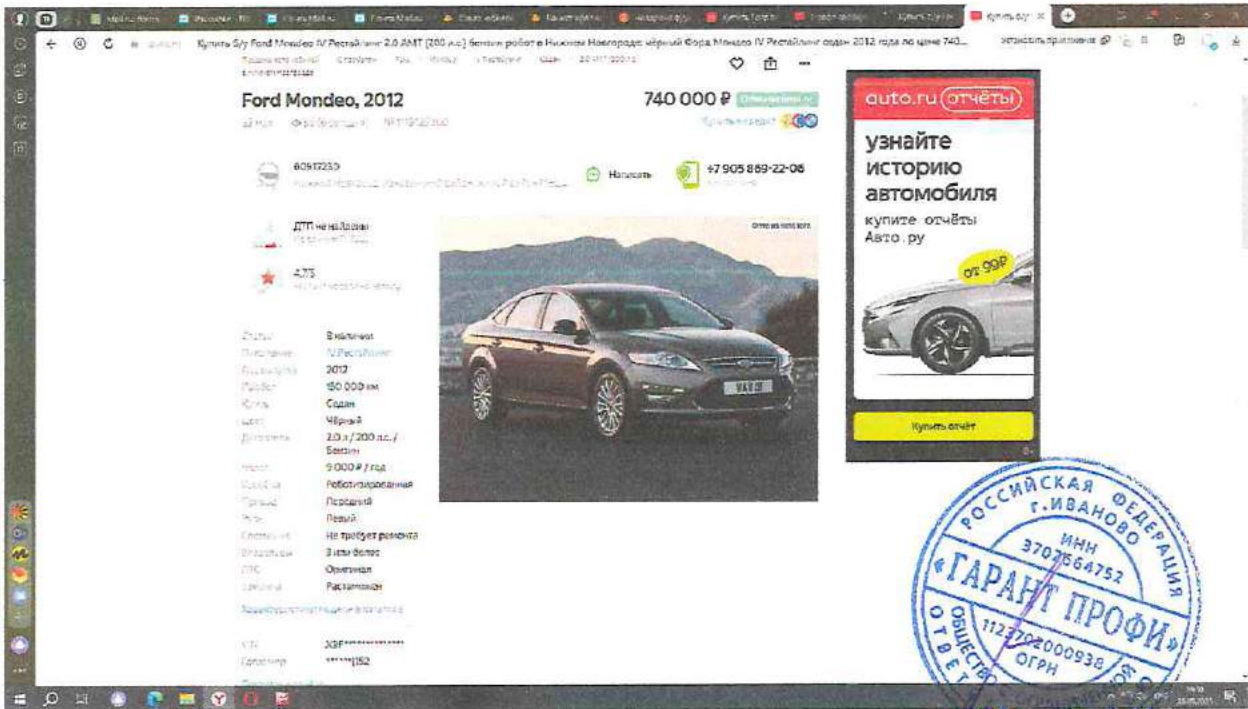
Купить б/у Ford Mondeo IV Рестайлинг 2.0 AMT (200 л.с.) бензин робот в Нижнем Новгороде: чёрный Форд Мондео IV Рестайлинг седан 2012 года по цене 740...

Ford Mondeo, 2012

740 000 ₽

80917253

Написать

+7 905 869-22-06

ДТП не найдены

4,75

| | |
|---|---|
| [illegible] | В наличии |
| Поколение | IV Рестайлинг |
| Год выпуска | 2012 |
| Пробег | 180 000 км |
| Кузов | Седан |
| Цвет | Чёрный |
| Двигатель | 2.0 л / 200 л.с. / Бензин |
| Налог | 9 000 ₽ / год |
| Коробка | Роботизированная |
| Привод | Передний |
| Руль | Левый |
| Состояние | Не требует ремонта |
| Владельцы | 3 или более |
| ПТС | Оригинал |
| Таможня | Растаможен |

VIN X9F**************
Госномер *****152

auto.ru отчёты
узнайте историю автомобиля
купите отчёты Авто.ру
от 99₽
Купить отчёт

РОССИЙСКАЯ ФЕДЕРАЦИЯ г.ИВАНОВО ИНН 3702564752 «ГАРАНТ ПРОФИ» ОГРН 1123702000938 ОБЩЕСТВО С ОГРАНИЧЕННОЙ ОТВЕТСТВЕННОСТЬЮ